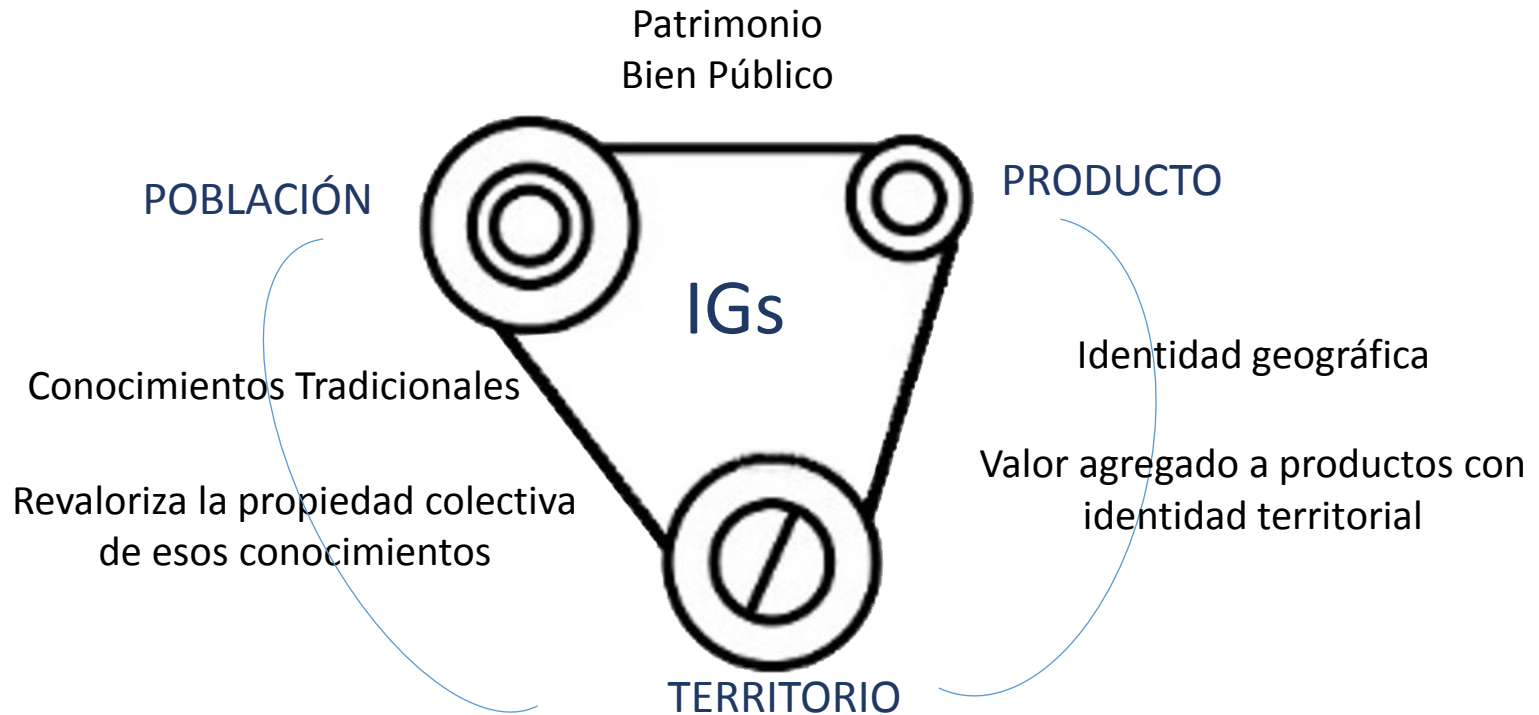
Patrimonio
Bien Público

POBLACIÓN

PRODUCTO

IGs

Conocimientos Tradicionales

Revaloriza la propiedad colectiva de esos conocimientos

Identidad geográfica

Valor agregado a productos con identidad territorial

TERRITORIO